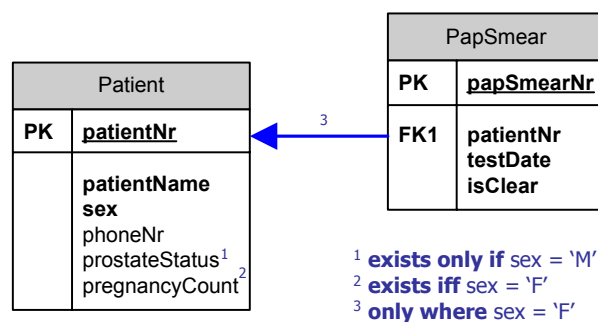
PapSmear

| PK | papSmearNr |
|---|---|
| FK1 | patientNr testDate isClear |

Patient

| PK | patientNr |
|---|---|
| | patientName sex phoneNr prostateStatus$^1$ pregnancyCount$^2$ |

3

$^1$ exists only if sex = 'M'
$^2$ exists iff sex = 'F'
$^3$ only where sex = 'F'